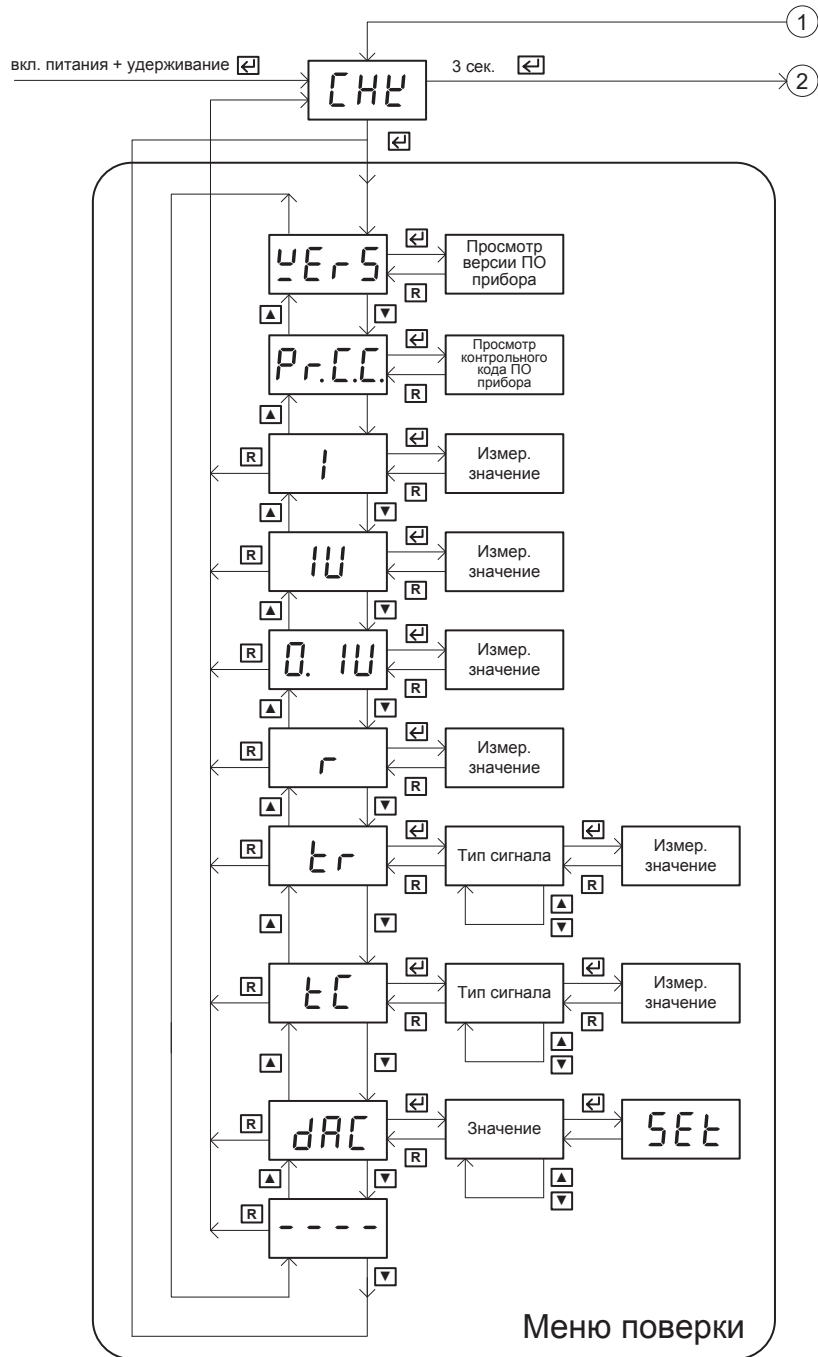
1

вкл. питания + удерживание ↵

CHY

3 сек. ↵

2

↵

vErS

↵

Просмотр версии ПО прибора

R

▲ ▼

Pr.C.C.

↵

Просмотр контрольного кода ПО прибора

R

▲

R

1

↵

Измер. значение

R

▲ ▼

R

1U

↵

Измер. значение

R

▲ ▼

R

0. 1U

↵

Измер. значение

R

▲ ▼

R

r

↵

Измер. значение

R

▲ ▼

R

tr

↵

Тип сигнала

↵

Измер. значение

R

R

▲ ▼

▲ ▼

R

tC

↵

Тип сигнала

↵

Измер. значение

R

R

▲ ▼

▲ ▼

R

dAC

↵

Значение

↵

SEt

R

▲ ▼

▲ ▼

R

----

▼

Меню поверки